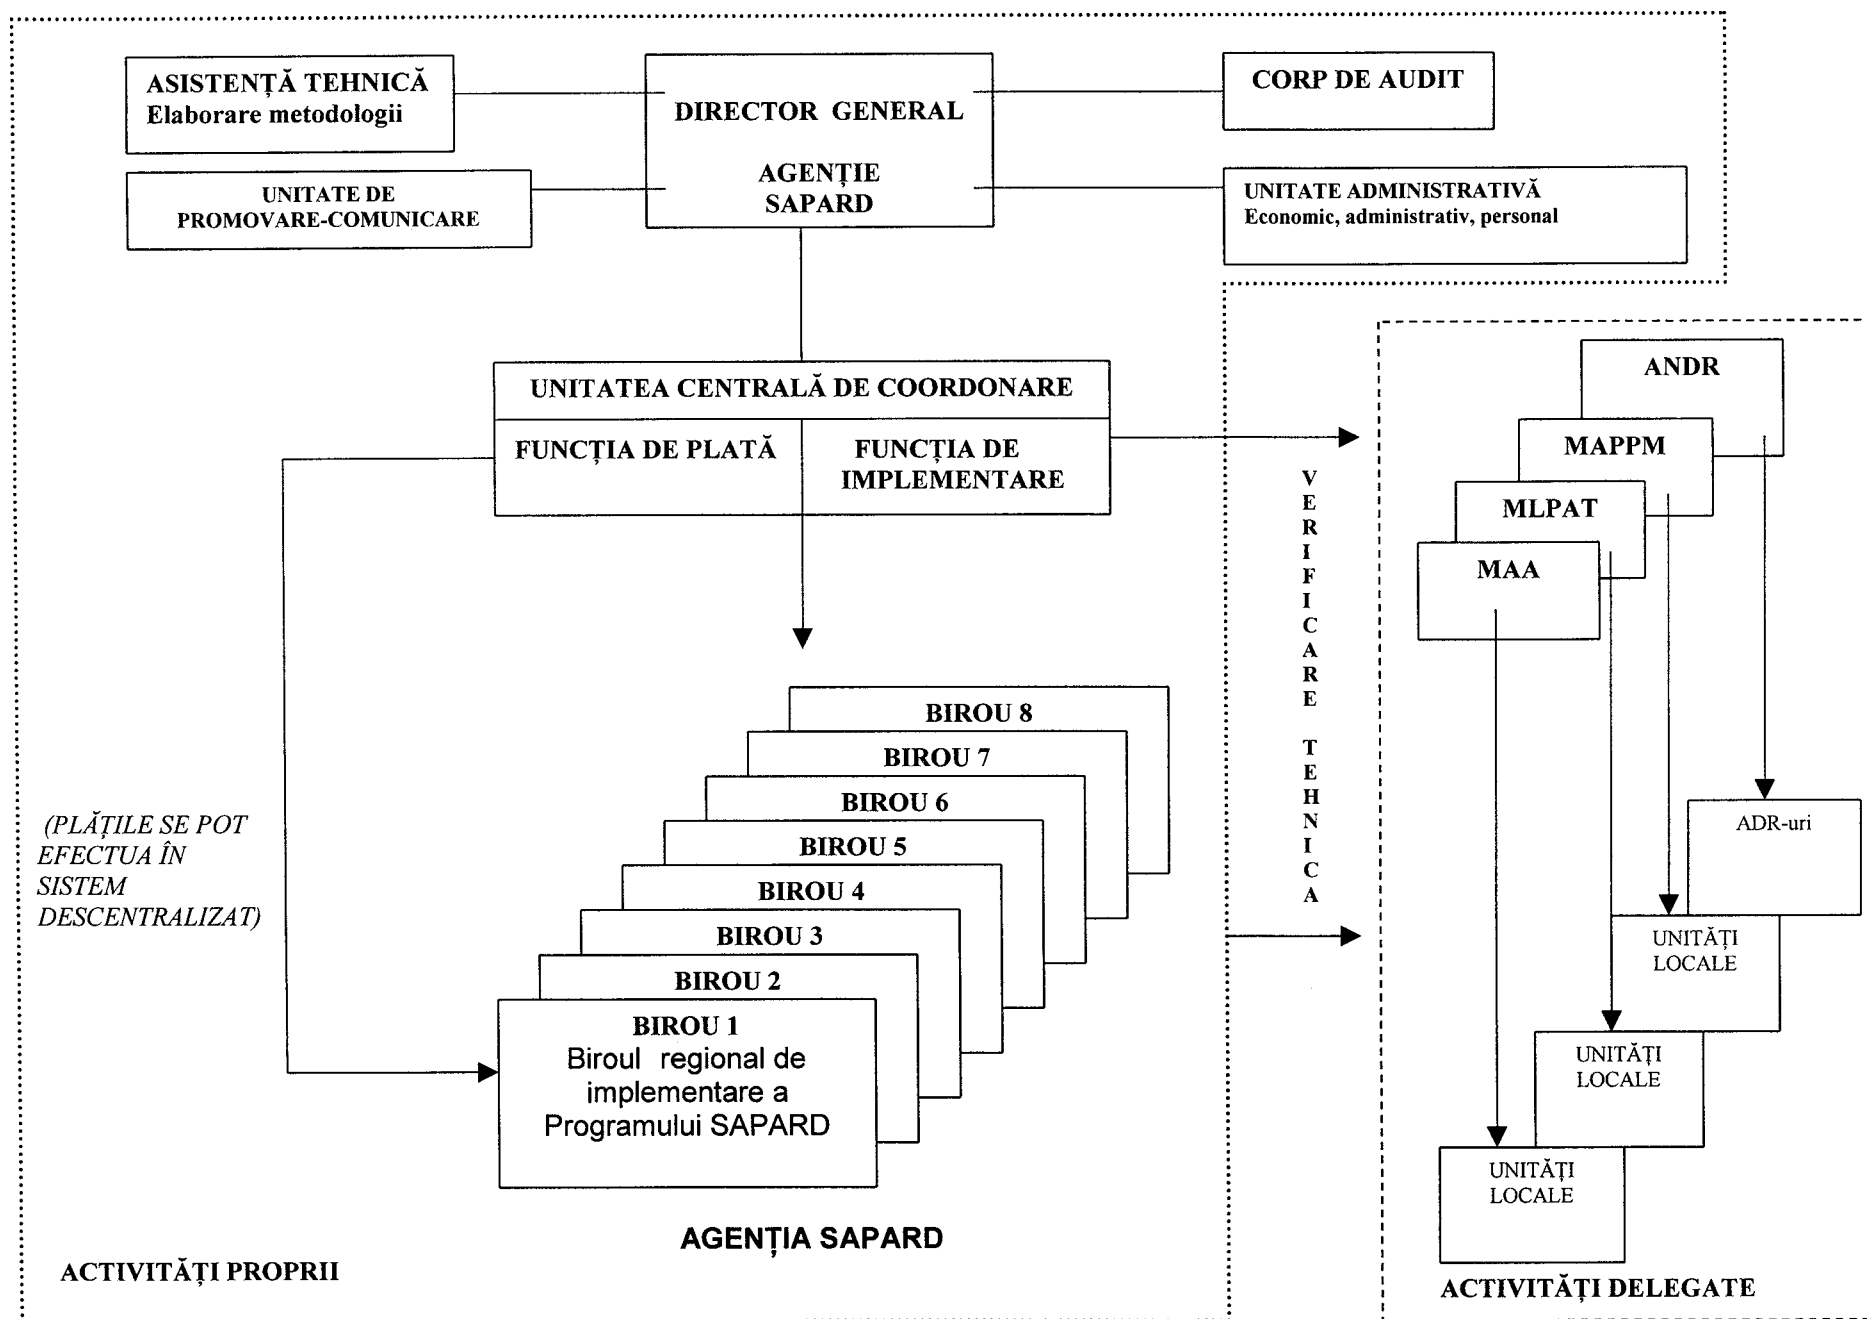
ASISTENȚĂ TEHNICĂ
Elaborare metodologii

DIRECTOR GENERAL

AGENȚIE SAPARD

CORP DE AUDIT

UNITATE DE PROMOVARE-COMUNICARE

UNITATE ADMINISTRATIVĂ
Economic, administrativ, personal

UNITATEA CENTRALĂ DE COORDONARE

FUNCȚIA DE PLATĂ

FUNCȚIA DE IMPLEMENTARE

VERIFICARE TEHNICA

ANDR

MAPPM

MLPAT

MAA

BIROU 8

BIROU 7

BIROU 6

BIROU 5

BIROU 4

BIROU 3

BIROU 2

BIROU 1
Biroul regional de implementare a Programului SAPARD

(PLĂȚILE SE POT EFECTUA ÎN SISTEM DESCENTRALIZAT)

ADR-uri

UNITĂȚI LOCALE

UNITĂȚI LOCALE

UNITĂȚI LOCALE

AGENȚIA SAPARD

ACTIVITĂȚI PROPRII

ACTIVITĂȚI DELEGATE